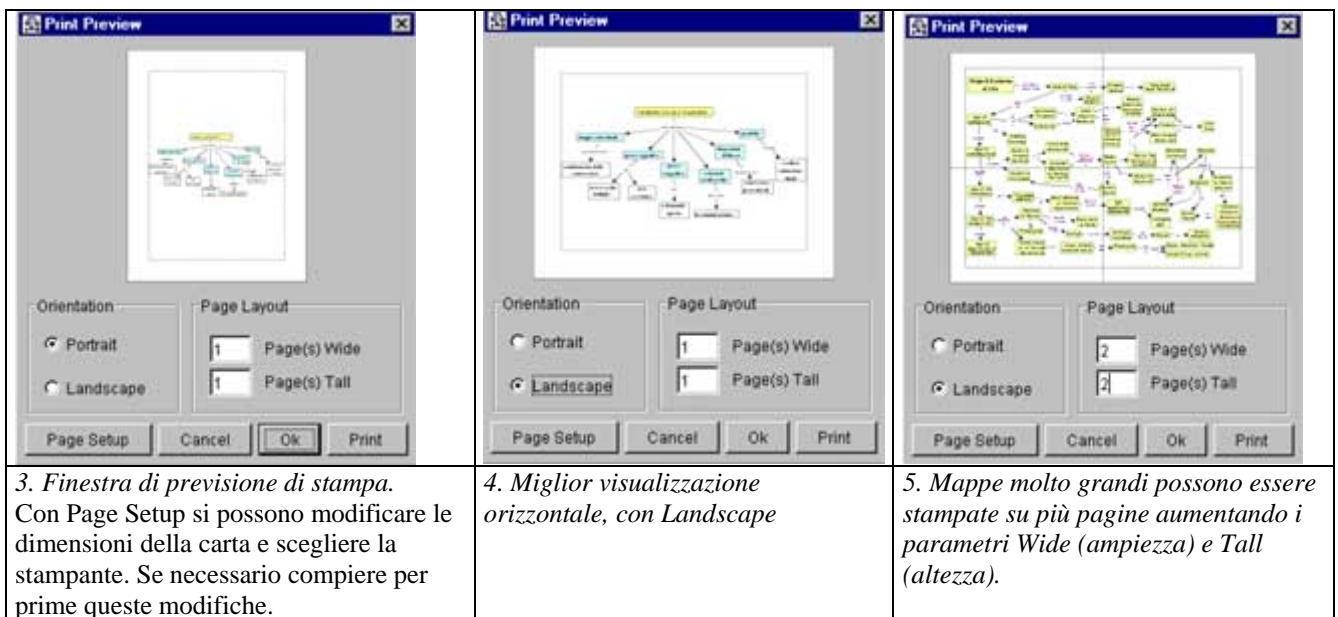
| Print Preview | Print Preview | Print Preview |
|---|---|---|
| Orientation: Portrait, Landscape. Page Layout: 1 Page(s) Wide, 1 Page(s) Tall. Page Setup, Cancel, Ok, Print | Orientation: Portrait, Landscape. Page Layout: 1 Page(s) Wide, 1 Page(s) Tall. Page Setup, Cancel, Ok, Print | Orientation: Portrait, Landscape. Page Layout: 2 Page(s) Wide, 2 Page(s) Tall. Page Setup, Cancel, Ok, Print |
| *3. Finestra di previsione di stampa.* Con Page Setup si possono modificare le dimensioni della carta e scegliere la stampante. Se necessario compiere per prime queste modifiche. | *4. Miglior visualizzazione orizzontale, con Landscape* | *5. Mappe molto grandi possono essere stampate su più pagine aumentando i parametri Wide (ampiezza) e Tall (altezza).* |